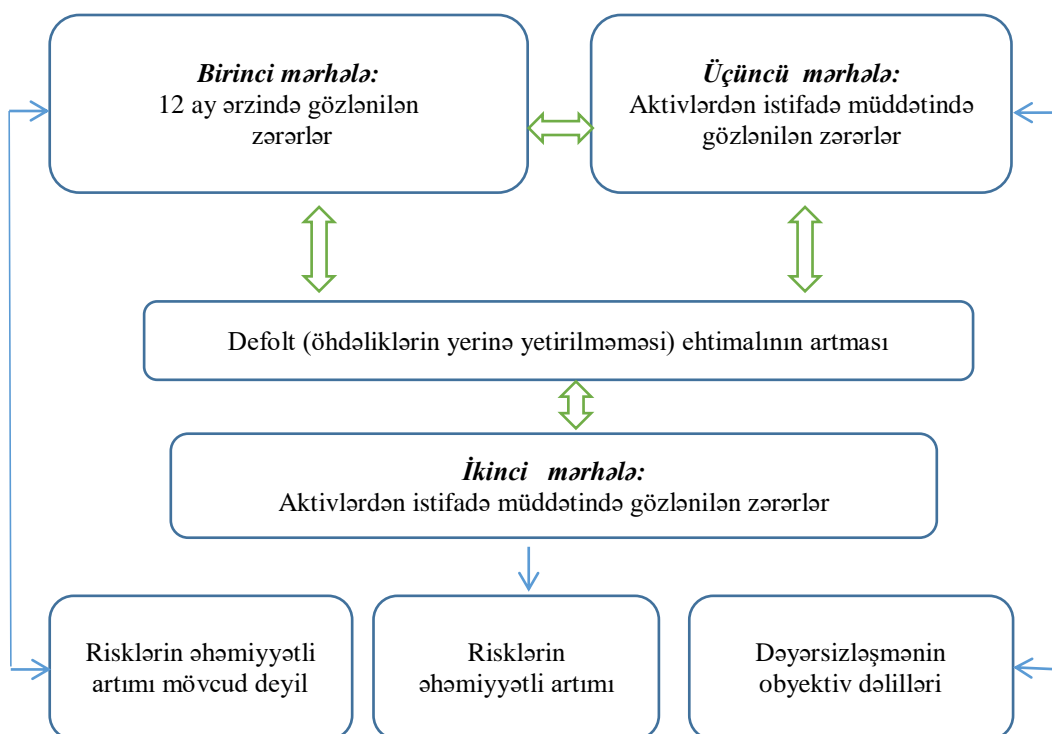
*Birinci mərhələ:*
12 ay ərzində gözlənilən zərərlər

*Üçüncü mərhələ:*
Aktivlərdən istifadə müddətində gözlənilən zərərlər

Defolt (öhdəliklərin yerinə yetirilməməsi) ehtimalının artması

*İkinci mərhələ:*
Aktivlərdən istifadə müddətində gözlənilən zərərlər

Risklərin əhəmiyyətli artımı mövcud deyil

Risklərin əhəmiyyətli artımı

Dəyərsizləşmənin obyektiv dəlilləri